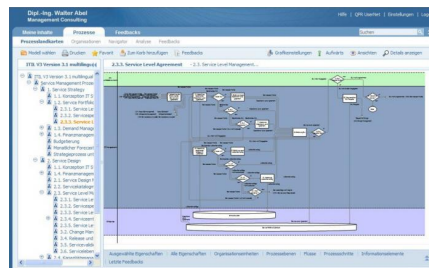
Dipl.-Ing. Walter Abel
Management Consulting

Hilfe | QPR Usertest | Einstellungen | Log

Meine Inhalte | Prozesse | Feedbacks

Prozesslandkarten | Organisationen | Navigator | Analyse | Feedbacks

Suchen

Modell wählen | Drucken | Favorit | Zum Korb hinzufügen | Feedbacks

Grafikeinstellungen | Aufwärts | Ansichten | Details anzeigen

ITIL V3 Version 2.1 multilingual

2.3.3. Service Level Agreement | 2.3.3. Service Level Management...

ITIL V3 Version 2.1 multilingual
Service Management Prozes
1. Service Strategy
1.1. Konzeption IT S
1.2. Service Portfo
2.3.1. Service Le
2.3.2. Servicepla
2.3.3. Service L
1.3. Demand Manage
1.4. Finanzmanagem
Ausgliederung
Menschlichen Prozessen
Strategieprozesse und
2. Service Design
1.1. Konzeption IT S
2.1. Service Design
2.2. Servicekatalogm
2.3. Service Level M
2.3.1. Service Le
2.3.2. Servicepla
2.3.3. Service Le
2.4. Servicekapazit
3.1. Service Le
3.2. Change Man
3.4. Release und
3.5. Service valid
3.6. Wissensmanag

Ausgewählte Eigenschaften | Alle Eigenschaften | Organisationseinheiten | Prozessrollen | Phase | Prozessschritte | Informationselemente | Leiste Feedbacks